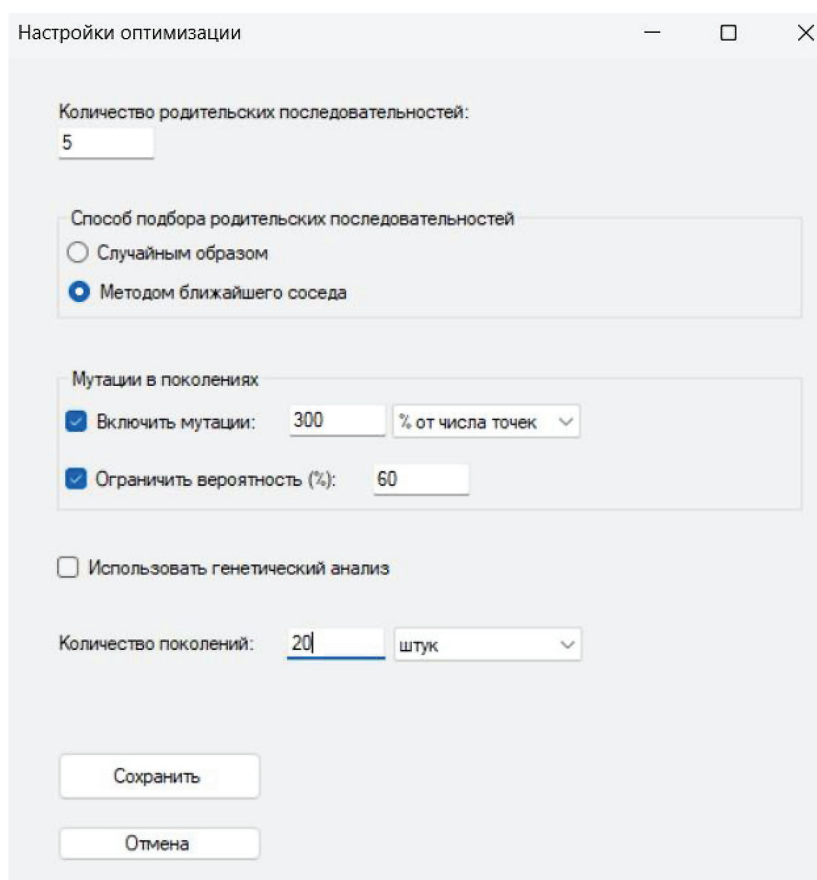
Настройки оптимизации

Количество родительских последовательностей:
5

Способ подбора родительских последовательностей
Случайным образом
Методом ближайшего соседа

Мутации в поколениях
Включить мутации: 300 % от числа точек
Ограничить вероятность (%): 60

Использовать генетический анализ

Количество поколений: 20 штук

Сохранить

Отмена